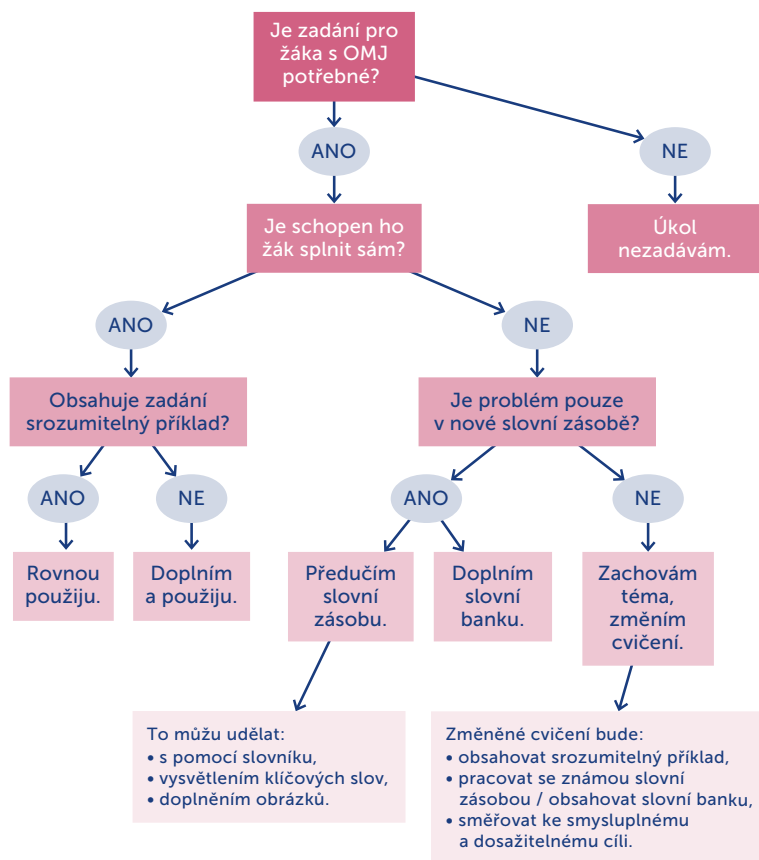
Je zadání pro žáka s OMJ potřebné?

ANO

NE

Úkol nezadávám.

Je schopen ho žák splnit sám?

ANO

NE

Obsahuje zadání srozumitelný příklad?

ANO

NE

Rovnou použiju.

Doplním a použiju.

Je problém pouze v nové slovní zásobě?

ANO

NE

Předučím slovní zásobu.

Doplním slovní banku.

Zachovám téma, změním cvičení.

To můžu udělat:
• s pomocí slovníku,
• vysvětlením klíčových slov,
• doplněním obrázků.

Změněné cvičení bude:
• obsahovat srozumitelný příklad,
• pracovat se známou slovní zásobou / obsahovat slovní banku,
• směřovat ke smysluplnému a dosažitelnému cíli.